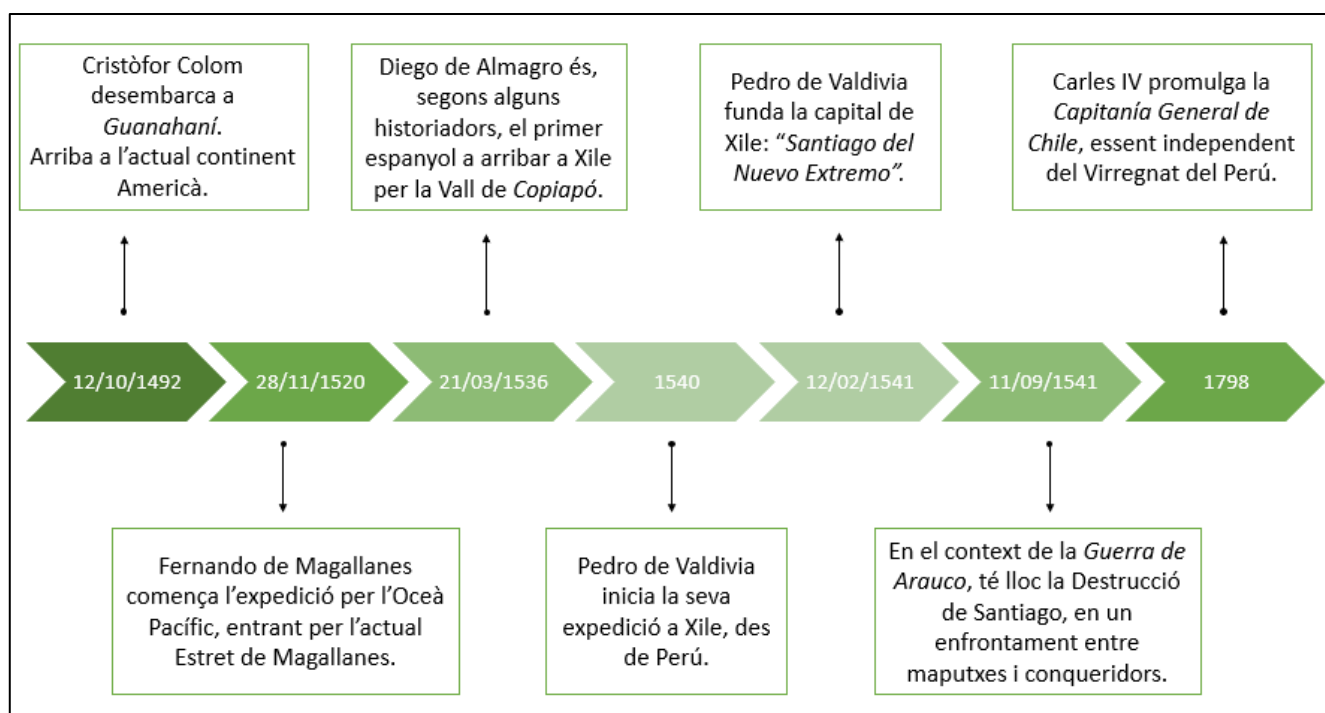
Cristòfor Colom desembarca a *Guanahaní*. Arriba a l'actual continent Americà.

Diego de Almagro és, segons alguns historiadors, el primer espanyol a arribar a Xile per la Vall de *Copiapó*.

Pedro de Valdivia funda la capital de Xile: "*Santiago del Nuevo Extremo*".

Carles IV promulga la *Capitanía General de Chile*, essent independent del Virregnat del Perú.

12/10/1492

28/11/1520

21/03/1536

1540

12/02/1541

11/09/1541

1798

Fernando de Magallanes comença l'expedició per l'Oceà Pacífic, entrant per l'actual Estret de Magallanes.

Pedro de Valdivia inicia la seva expedició a Xile, des de Perú.

En el context de la *Guerra de Arauco*, té lloc la Destrucció de Santiago, en un enfrontament entre maputxes i conqueridors.